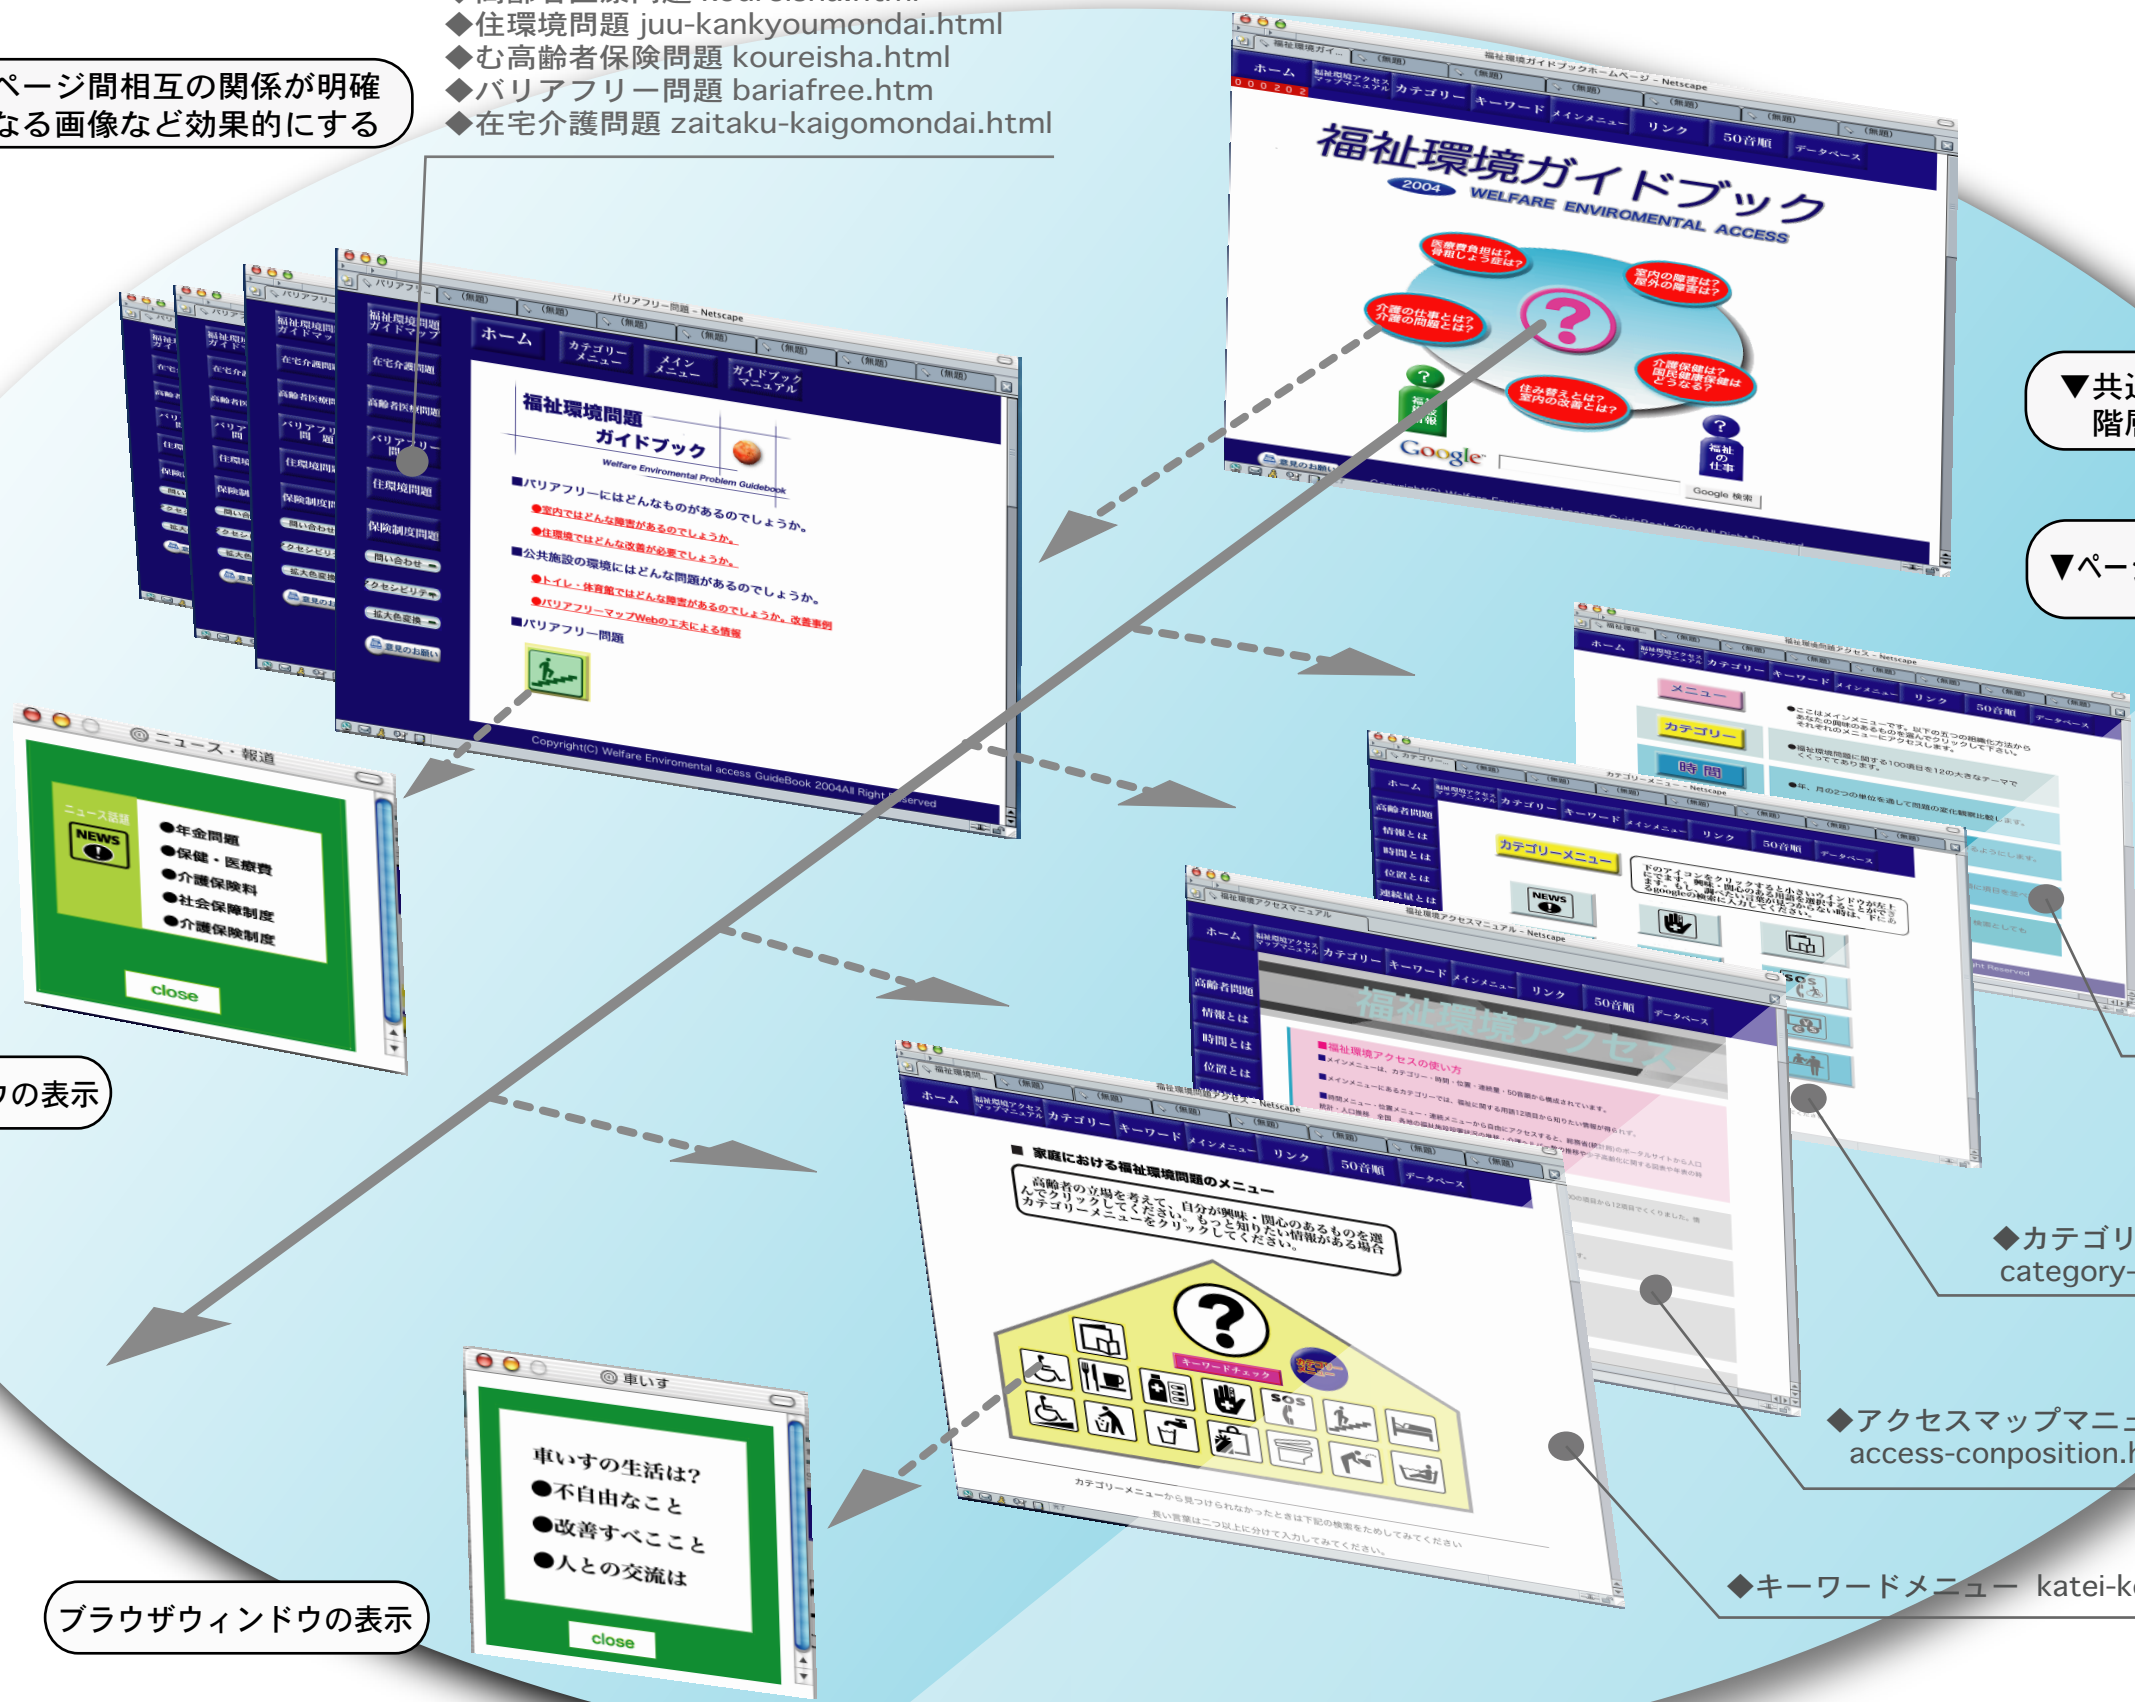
◆住環境問題 juu-kankyoumondai.html
◆む高齢者保険問題 koureisha.html
◆バリアフリー問題 bariafree.htm
◆在宅介護問題 zaitaku-kaigomondai.html

ページ間相互の関係が明確なる画像など効果的にする

福祉環境ガイドブック
2004 WELFARE ENVIROMENTAL ACCESS

ホーム カテゴリー キーワード メインメニュー リンク 50音順 データベース

▼共通階層
▼ペー

福祉環境問題ガイドブック
Welfare Enviromental Problem Guidebook
■バリアフリーにはどんなものがあるのでしょうか。
●室内ではどんな障害があるのでしょうか。
●住環境ではどんな改善が必要でしょうか。
■公共施設の環境にはどんな問題があるのでしょうか。
●トイレ・体育館ではどんな障害があるのでしょうか。
●バリアフリーマップWebの工夫による情報
■バリアフリー問題
Copyright(C) Welfare Enviromental access GuideBook 2004All Right Reserved

ニュース・報道
NEWS
●年金問題
●保健・医療費
●介護保険料
●社会保障制度
●介護保険制度
close

の表示

■ 家庭における福祉環境問題のメニュー
高齢者の立場を考えて、自分が興味・関心のあるものを選んでクリックしてください。もっと知りたい情報がある場合カテゴリーメニューをクリックしてください。

車いす
車いすの生活は?
●不自由なこと
●改善すべきこと
●人との交流は
close

ブラウザウィンドウの表示

◆カテゴリ
category-
◆アクセスマップマニュ
access-conposition.h
◆キーワードメニュー katei-k